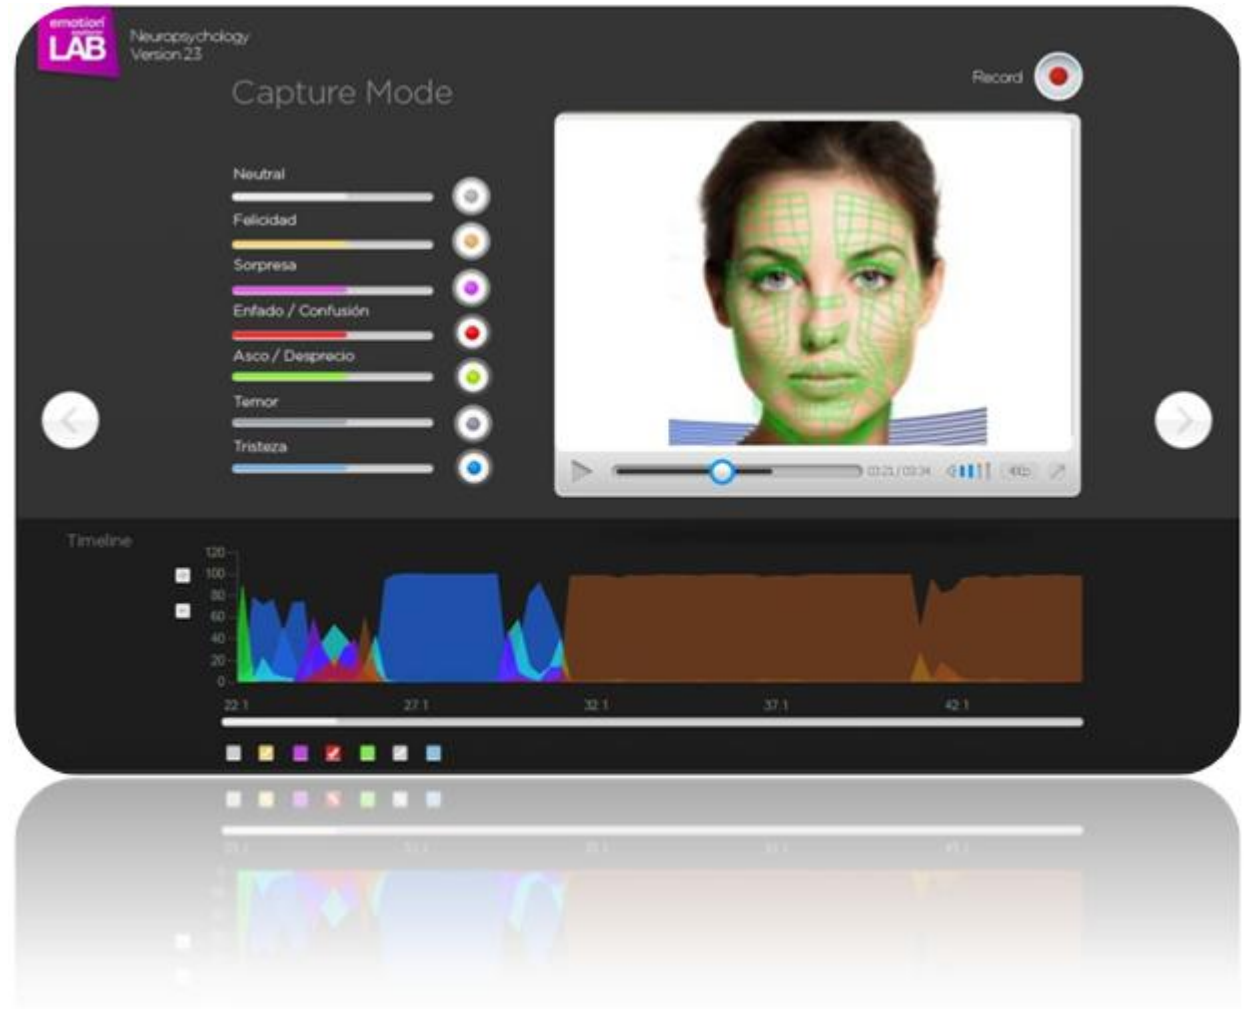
emotion LAB

Neuropsychology Version 2.3

Capture Mode

Record

Neutral

Felicidad

Sorpresa

Enfado / Confusión

Asco / Desprecio

Temor

Tristeza

00:21 / 03:34

Timeline

120
100
80
60
40
20
0

22.1
27.1
32.1
37.1
42.1